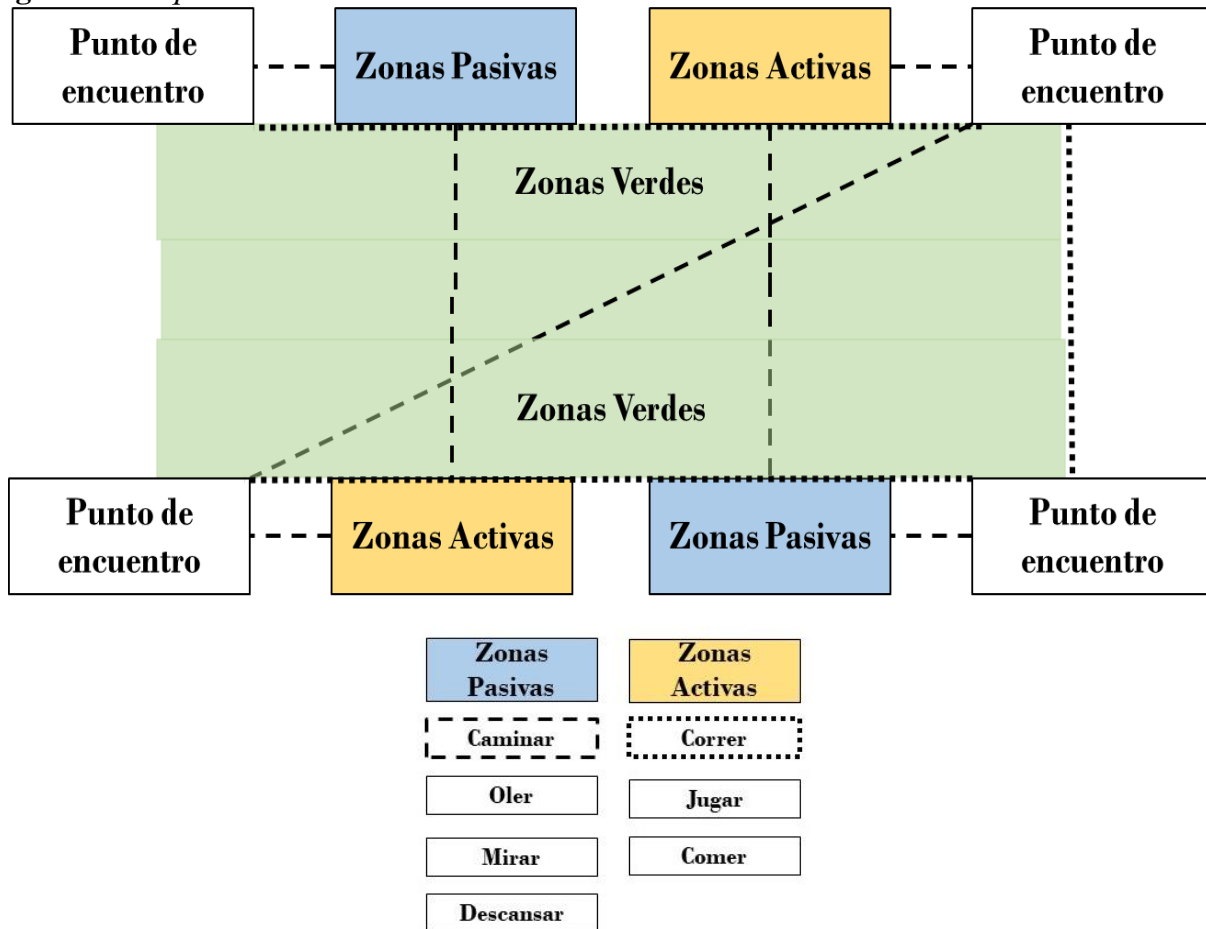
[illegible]

Punto de encuentro

Zonas Pasivas

Zonas Activas

Punto de encuentro

Zonas Verdes

Zonas Verdes

Punto de encuentro

Zonas Activas

Zonas Pasivas

Punto de encuentro

Zonas Pasivas

Zonas Activas

Caminar

Correr

Oler

Jugar

Mirar

Comer

Descansar